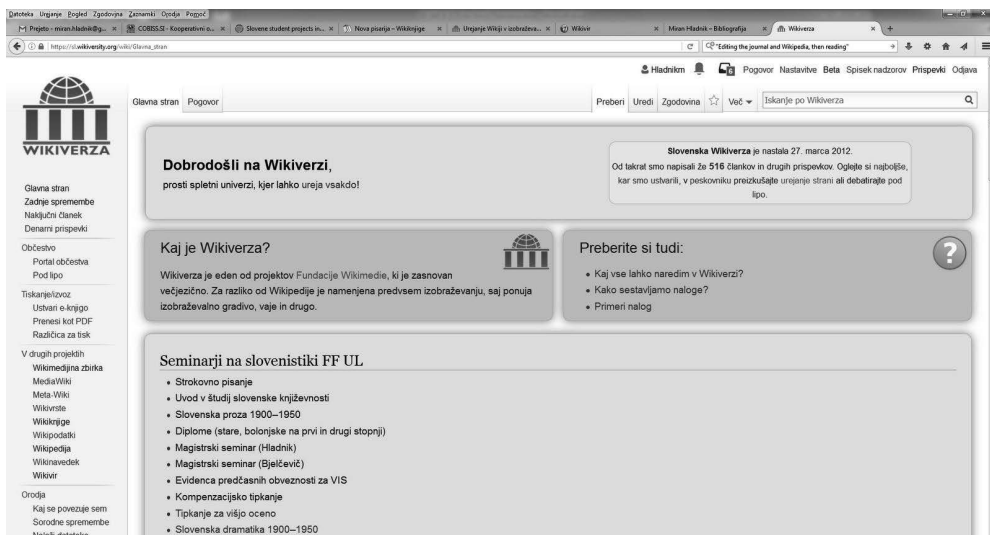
Datoteka Urejanje Pogled Zgodovina Zaznamki Orodja Pozoroč

Prejeto - miran.hladnik@g... | COBISS.SI - Kooperativni o... | Slovene student projects in... | Nova pisarija – Wikiknjige | Urejanje Wikiji v izobraževa... | Wikivir | Miran Hladnik – Bibliografija | Wikiverza

https://sl.wikiversity.org/wiki/Glavna_stran

"Editing the journal and Wikipedia, then reading"

Hladnikm Pogovor Nastavitve Beta Spisek nadzorov Prispevki Odjava

WIKIVERZA

Glavna stran Pogovor

Preberi Uredi Zgodovina Več Iskanje po Wikiverza

Glavna stran
Zadnje spremembe
Naključni članek
Denarni prispevki

Občestvo
Portal občestva
Pod lipo

Tiskanje/izvoz
Ustvari e-knjigo
Prenesi kot PDF
Različica za tisk

V drugih projektih
Wikimedijina zbirka
MediaWiki
Meta-Wiki
Wikivrste
Wikiknjige
Wikipodatki
Wikipedija
Wikinavedek
Wikivir

Orodja
Kaj se povezuje sem
Sorodne spremembe
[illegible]

Dobrodošli na Wikiverzi,
prosti spletni univerzi, kjer lahko ureja vsakdo!

Slovenska Wikiverza je nastala 27. marca 2012.
Od takrat smo napisali že 516 člankov in drugih prispevkov. Oglejte si najboljše, kar smo ustvarili, v peskovniku preizkušajte urejanje strani ali debatirajte pod lipo.

Kaj je Wikiverza?

Wikiverza je eden od projektov Fundacije Wikimedie, ki je zasnovan večjezično. Za razliko od Wikipedije je namenjena predvsem izobraževanju, saj ponuja izobraževalno gradivo, vaje in drugo.

Preberite si tudi:

• Kaj vse lahko naredim v Wikiverzi?
• Kako sestavljamo naloge?
• Primeri nalog

Seminarji na slovenistiki FF UL

• Strokovno pisanje
• Uvod v študij slovenske književnosti
• Slovenska proza 1900–1950
• Diplome (stare, bolonjske na prvi in drugi stopnji)
• Magistrski seminar (Hladnik)
• Magistrski seminar (Bjelčevič)
• Evidenca predčasnih obveznosti za VIS
• Kompenzacijsko tipkanje
• Tipkanje za višjo oceno
• Slovenska dramatika 1900–1950